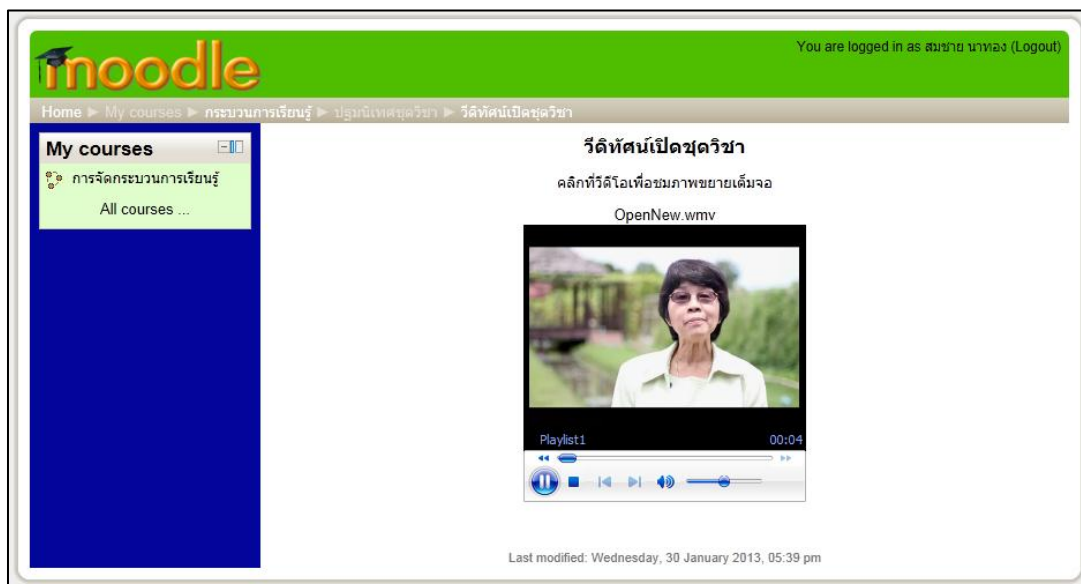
moodle

You are logged in as สมชาย นาทอง (Logout)

Home ► My courses ► กระบวนการเรียนรู้ ► ปฐมนิเทศชุดวิชา ► วีดิทัศน์เปิดชุดวิชา

My courses

การจัดกระบวนการเรียนรู้

All courses ...

วีดิทัศน์เปิดชุดวิชา

คลิกที่วีดีโอเพื่อชมภาพขยายเต็มจอ

OpenNew.wmv

Playlist1

00:04

Last modified: Wednesday, 30 January 2013, 05:39 pm